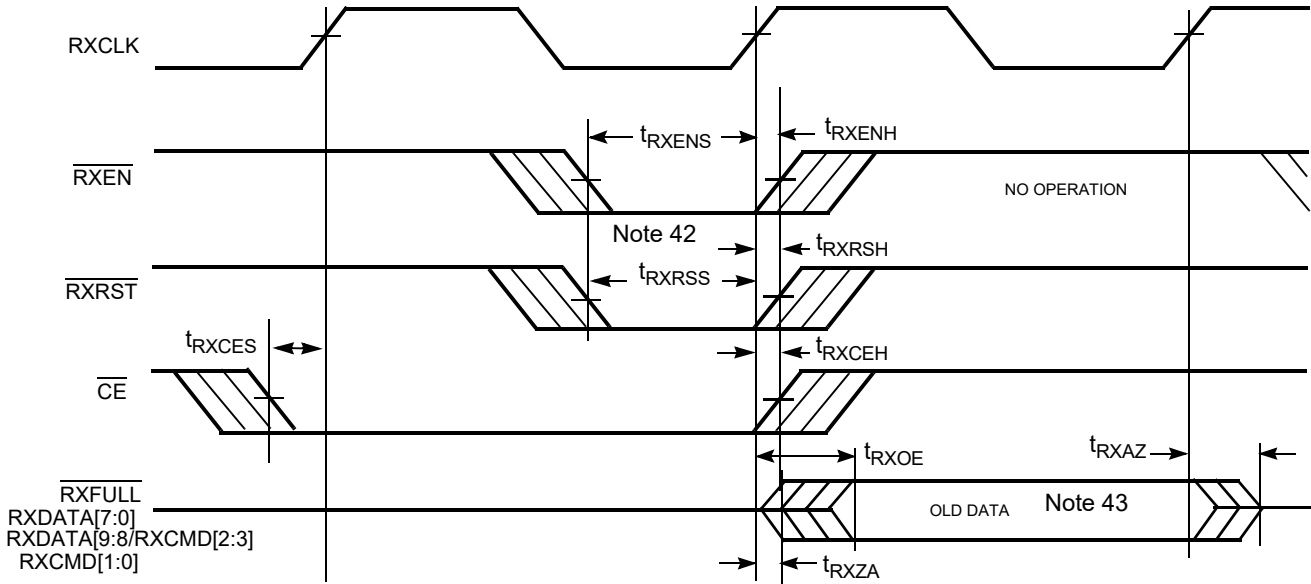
RXCLK

$t_{RXENS}$

$t_{RXENH}$

$\overline{RXEN}$

NO OPERATION

Note 42

$t_{RXRSH}$

$t_{RXRSS}$

$\overline{RXRST}$

$t_{RXCES}$

$t_{RXCEH}$

$\overline{CE}$

$t_{RXOE}$

$t_{RXAZ}$

$\overline{RXFULL}$
RXDATA[7:0]
RXDATA[9:8/RXCMD[2:3]
RXCMD[1:0]

OLD DATA

Note 43

$t_{RXZA}$